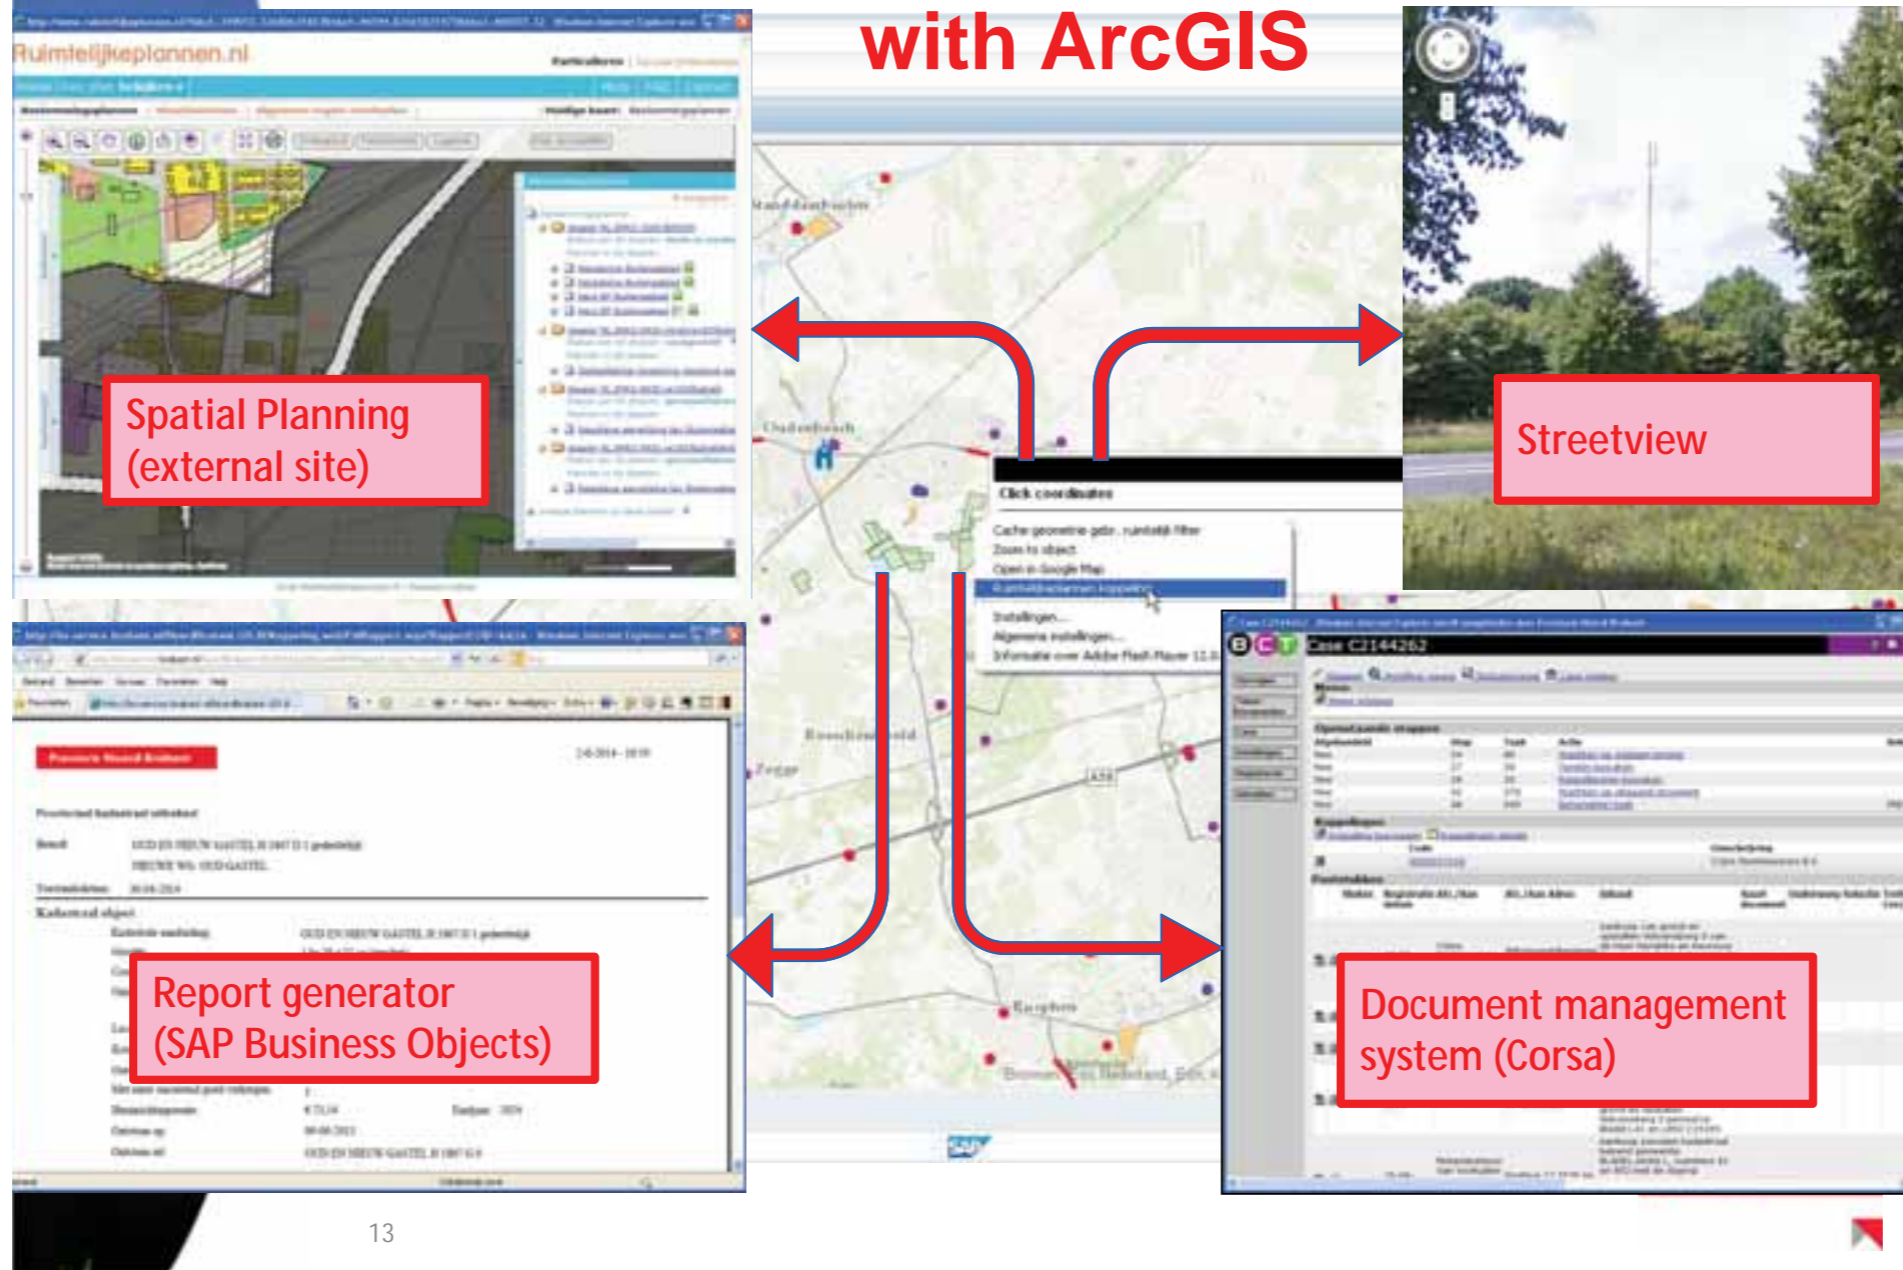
with ArcGIS

Ruimtelijkeplannen.nl

Spatial Planning
(external site)

Streetview

Click coordinates

Cache geometrie gebr. ruimtelijk filter
Zoom to object
Open in Google Map
Ruimtelijkeplannen koppeling
Instellingen...
Algemene instellingen...
Informatie over Adobe Flash Player 11.0...

Oudenbosch

Roosendaal

A58

Case C2144262

Report generator
(SAP Business Objects)

Document management
system (Corsa)

13